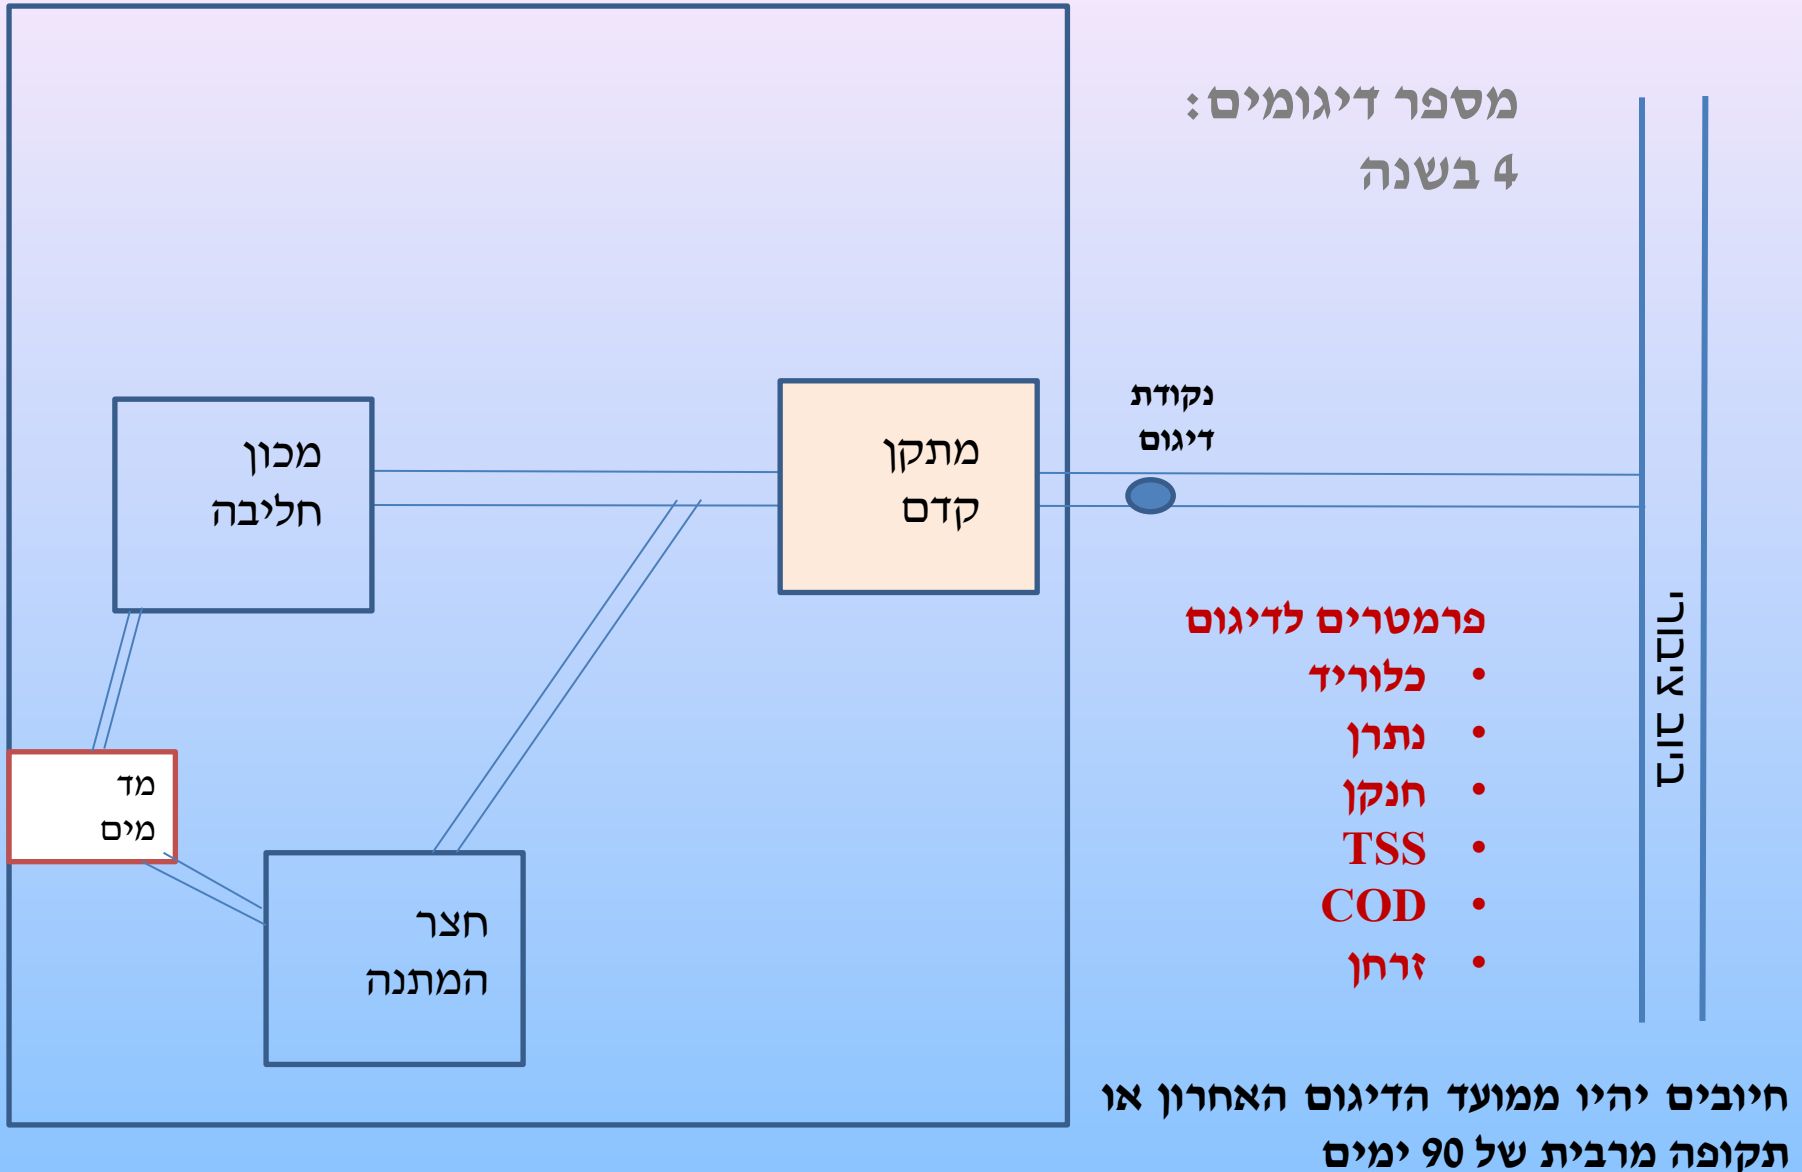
מספר דיגומים:
4 בשנה

מכון חליבה

מתקן קדם

נקודת דיגום

מד מים

חצר המתנה

פרמטרים לדיגום
• כלוריד
• נתרן
• חנקן
• TSS
• COD
• זרחן

הובלת ביוב

חיובים יהיו ממועד הדיגום האחרון או תקופה מרבית של 90 ימים